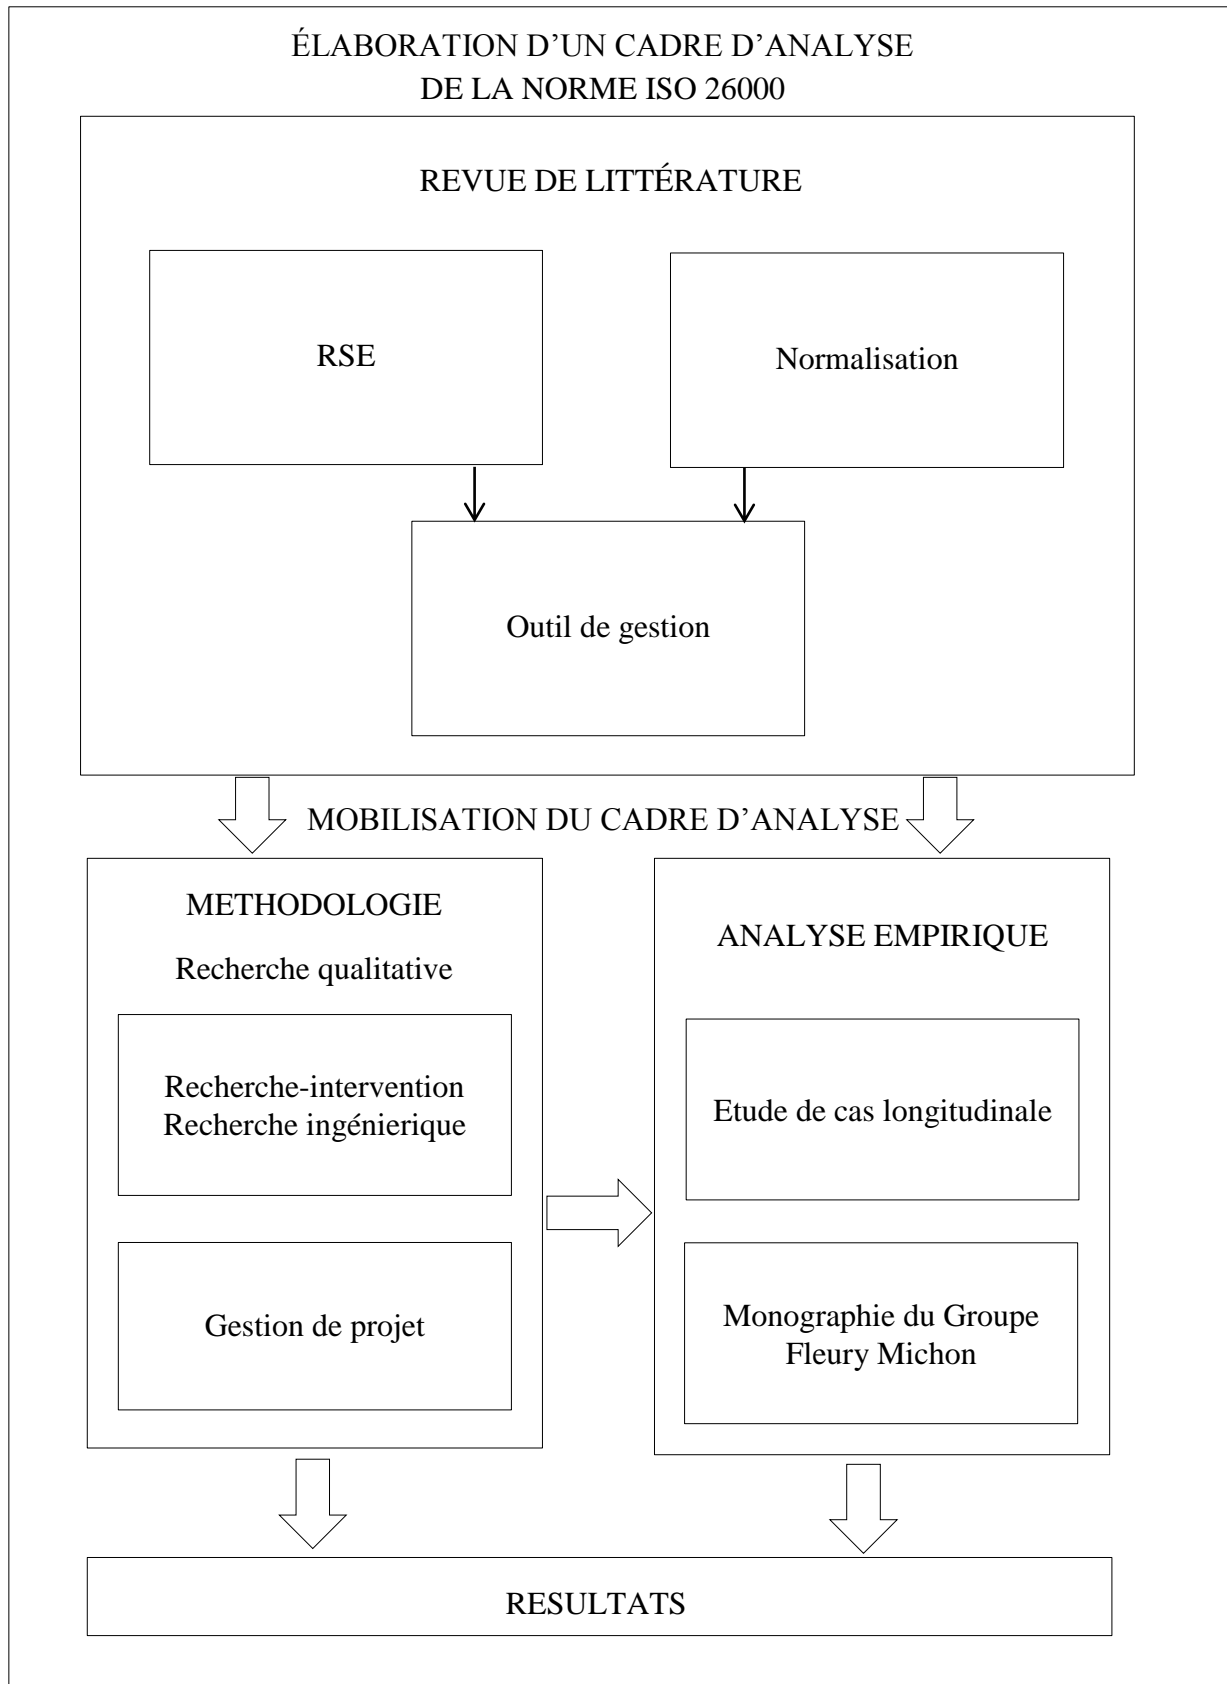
ÉLABORATION D'UN CADRE D'ANALYSE
DE LA NORME ISO 26000

REVUE DE LITTÉRATURE

RSE

Normalisation

Outil de gestion

MOBILISATION DU CADRE D'ANALYSE

METHODOLOGIE

Recherche qualitative

Recherche-intervention
Recherche ingénierique

Gestion de projet

ANALYSE EMPIRIQUE

Etude de cas longitudinale

Monographie du Groupe Fleury Michon

RESULTATS